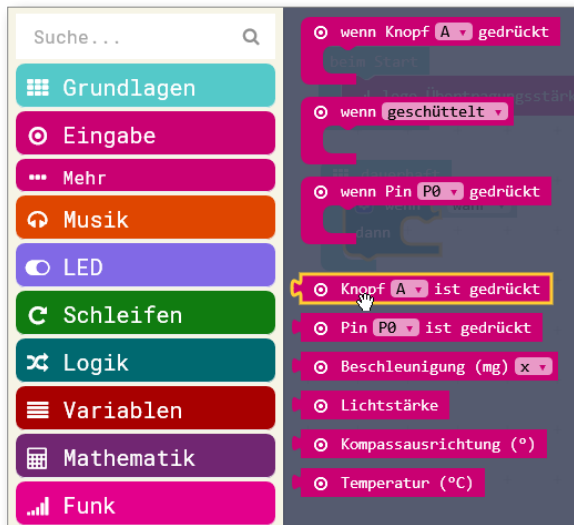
Suche...

Grundlagen
Eingabe
Mehr
Musik
LED
Schleifen
Logik
Variablen
Mathematik
Funk

wenn Knopf A gedrückt
beim Start
wenn geschüttelt
wenn Pin P0 gedrückt
dann
Knopf A ist gedrückt
Pin P0 ist gedrückt
Beschleunigung (mg) x
Lichtstärke
Kompassausrichtung (°)
Temperatur (°C)